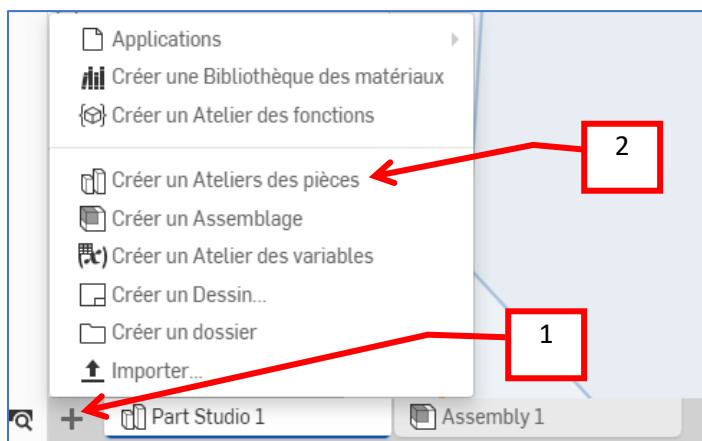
Applications
Créer une Bibliothèque des matériaux
Créer un Atelier des fonctions
Créer un Ateliers des pièces
Créer un Assemblage
Créer un Atelier des variables
Créer un Dessin...
Créer un dossier
Importer...

2

1

+ Part Studio 1 Assembly 1